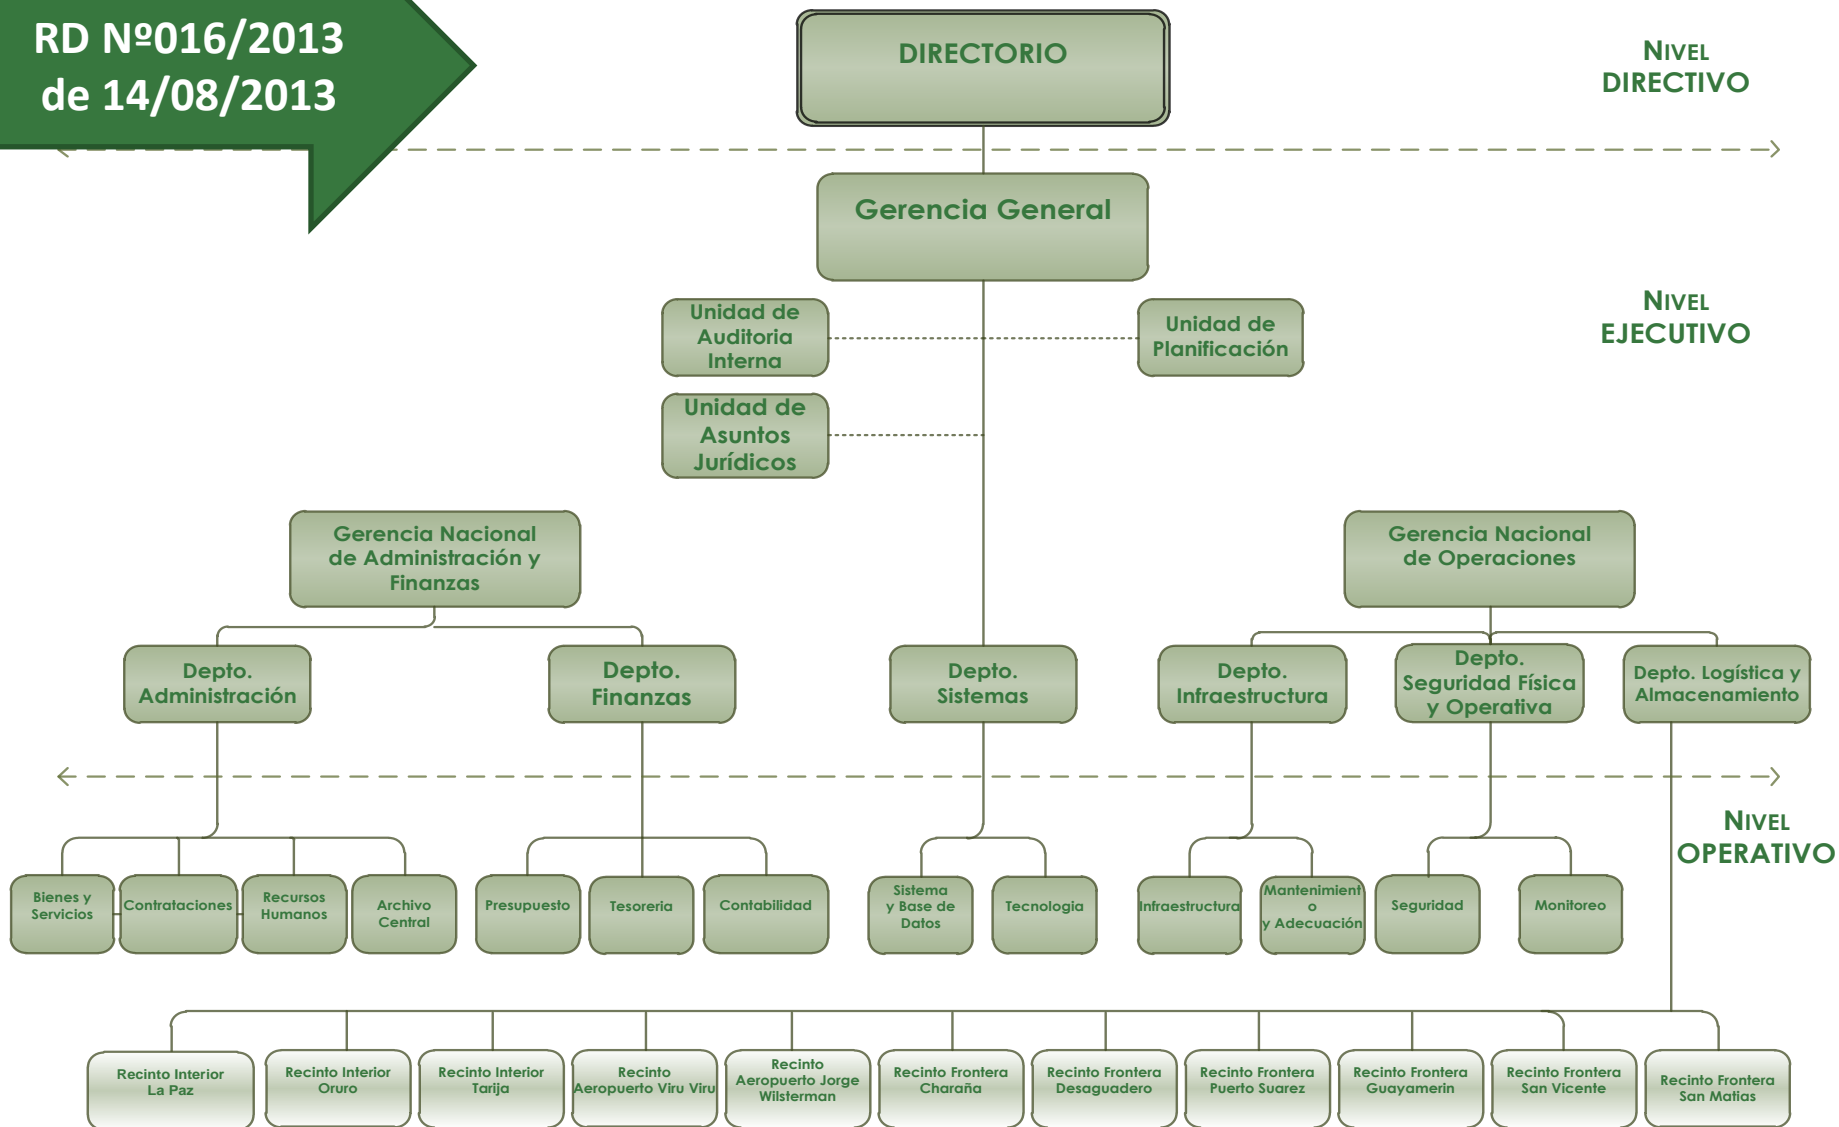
RD Nº016/2013 de 14/08/2013

DIRECTORIO

NIVEL DIRECTIVO

Gerencia General

Unidad de Auditoria Interna

Unidad de Planificación

Unidad de Asuntos Jurídicos

NIVEL EJECUTIVO

Gerencia Nacional de Administración y Finanzas

Gerencia Nacional de Operaciones

Depto. Administración

Depto. Finanzas

Depto. Sistemas

Depto. Infraestructura

Depto. Seguridad Física y Operativa

Depto. Logística y Almacenamiento

NIVEL OPERATIVO

Bienes y Servicios

Contrataciones

Recursos Humanos

Archivo Central

Presupuesto

Tesoreria

Contabilidad

Sistema y Base de Datos

Tecnologia

Infraestructura

Mantenimient o y Adecuación

Seguridad

Monitoreo

Recinto Interior La Paz

Recinto Interior Oruro

Recinto Interior Tarija

Recinto Aeropuerto Viru Viru

Recinto Aeropuerto Jorge Wilsterman

Recinto Frontera Charaña

Recinto Frontera Desaguadero

Recinto Frontera Puerto Suarez

Recinto Frontera Guayamerin

Recinto Frontera San Vicente

Recinto Frontera San Matias